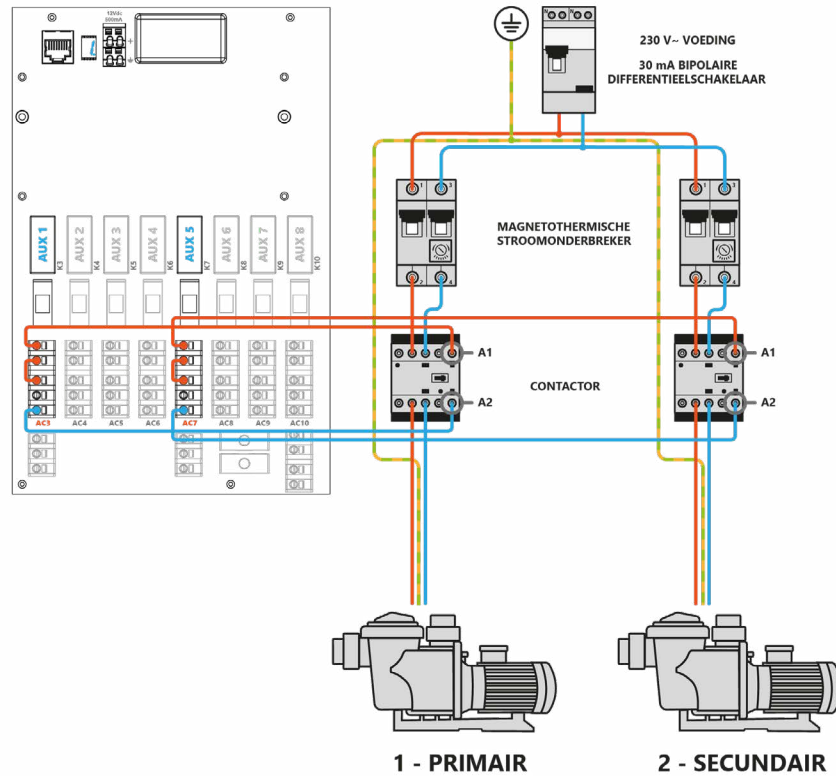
12Vdc
500mA

230 V~ VOEDING

30 mA BIPOLAIRE
DIFFERENTIEELSCHAKELAAR

AUX 1
K3
AUX 2
K4
AUX 3
K5
AUX 4
K6
AUX 5
K7
AUX 6
K8
AUX 7
K9
AUX 8
K10

MAGNETOTHERMISCHE
STROOMONDERBREKER

A1
CONTACTOR
A2

A1
A2

AC3 AC4 AC5 AC6 AC7 AC8 AC9 AC10

1 - PRIMAIR

2 - SECUNDAIR